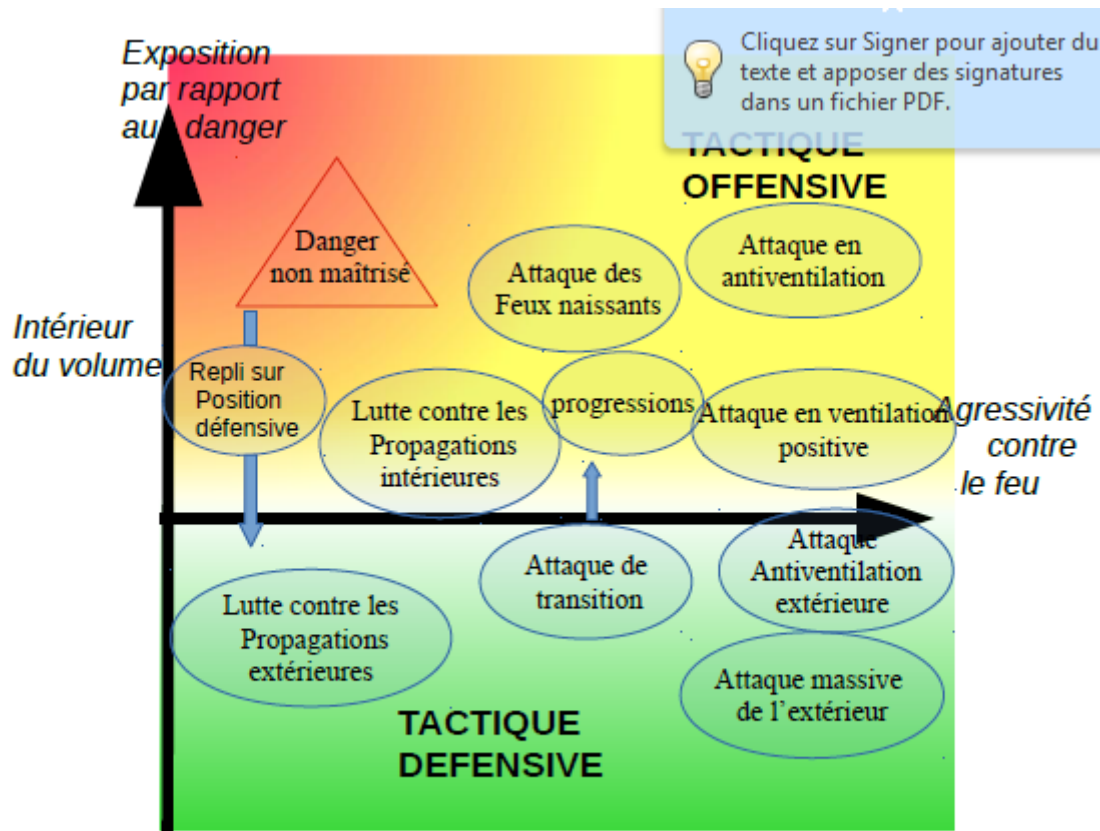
Cliquez sur Signer pour ajouter du texte et apposer des signatures dans un fichier PDF.

Exposition par rapport au danger

TACTIQUE OFFENSIVE

Danger non maîtrisé

Attaque des Feux naissants

Attaque en antiventilation

Intérieur du volume

Repli sur Position défensive

Lutte contre les Propagations intérieures

progressions

Attaque en ventilation positive

Agressivité contre le feu

Attaque de transition

Attaque Antiventilation extérieure

Lutte contre les Propagations extérieures

Attaque massive de l'extérieur

TACTIQUE DEFENSIVE